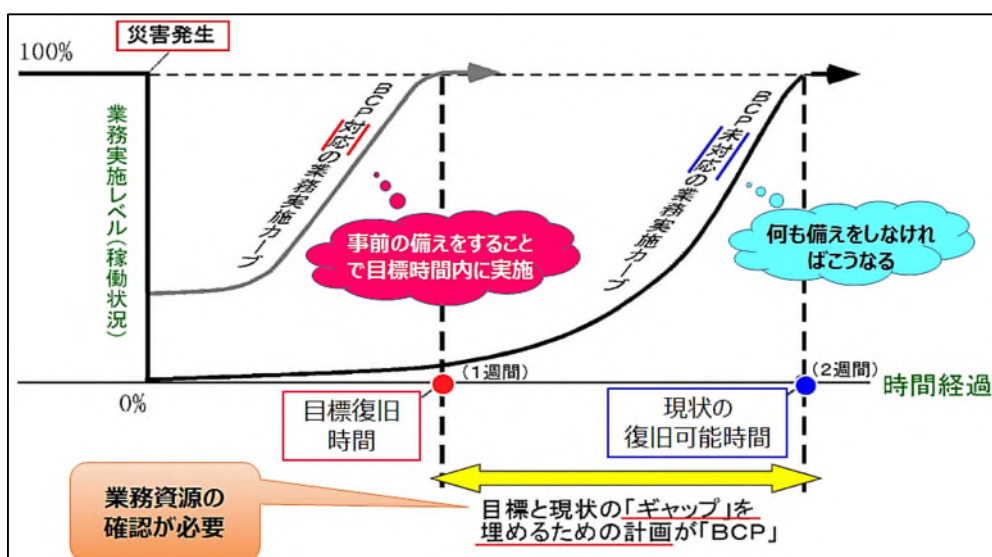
災害発生

100%

業務実施レベル（稼働状況）

BCP対応の業務実施カーブ

BCP未対応の業務実施カーブ

事前の備えをすることで目標時間内に実施

何も備えをしなければこうなる

0%

（1週間）

（2週間）

時間経過

目標復旧時間

現状の復旧可能時間

業務資源の確認が必要

目標と現状の「ギャップ」を埋めるための計画が「BCP」